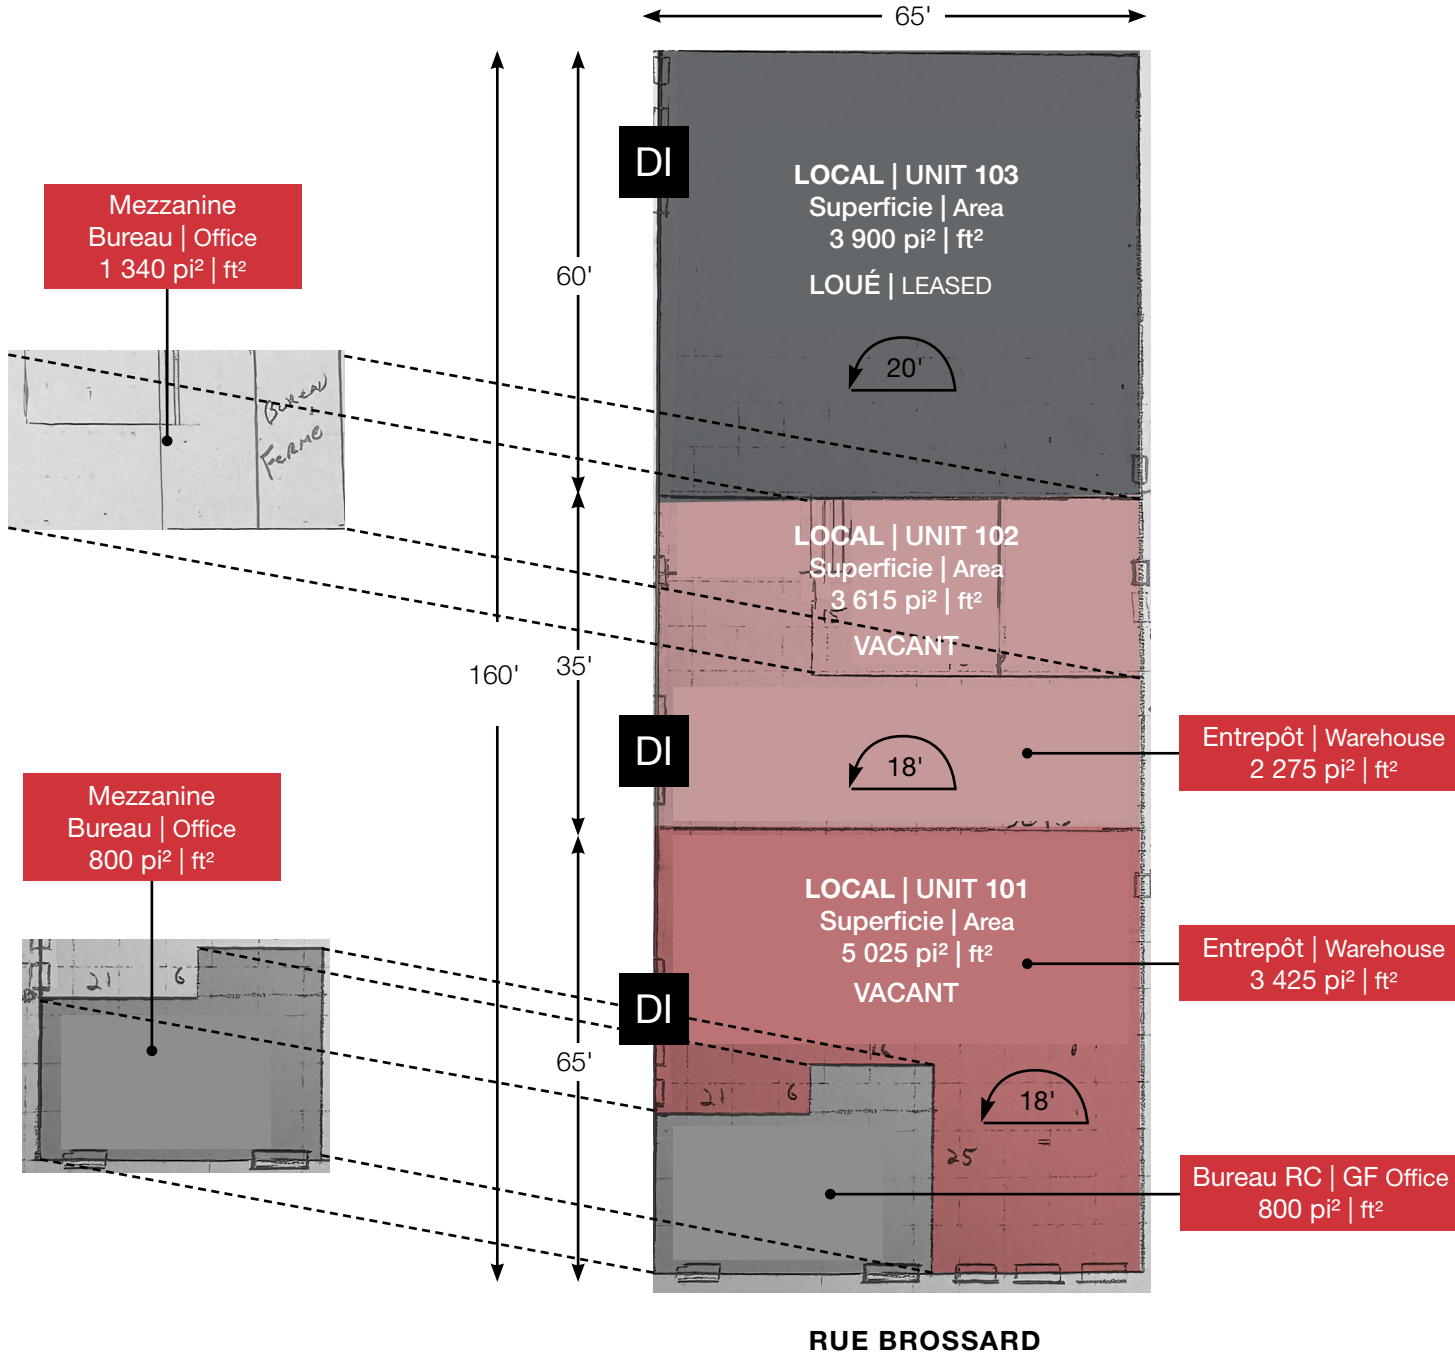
65'

Mezzanine
Bureau | Office
1 340 pi² | ft²

Bureau
Fermé

DI

LOCAL | UNIT 103
Superficie | Area
3 900 pi² | ft²
LOUÉ | LEASED

20'

60'

LOCAL | UNIT 102
Superficie | Area
3 615 pi² | ft²
VACANT

160'

35'

DI

18'

Entrepôt | Warehouse
2 275 pi² | ft²

Mezzanine
Bureau | Office
800 pi² | ft²

21 6

LOCAL | UNIT 101
Superficie | Area
5 025 pi² | ft²
VACANT

Entrepôt | Warehouse
3 425 pi² | ft²

DI

65'

21 6

18'

25

Bureau RC | GF Office
800 pi² | ft²

RUE BROSSARD